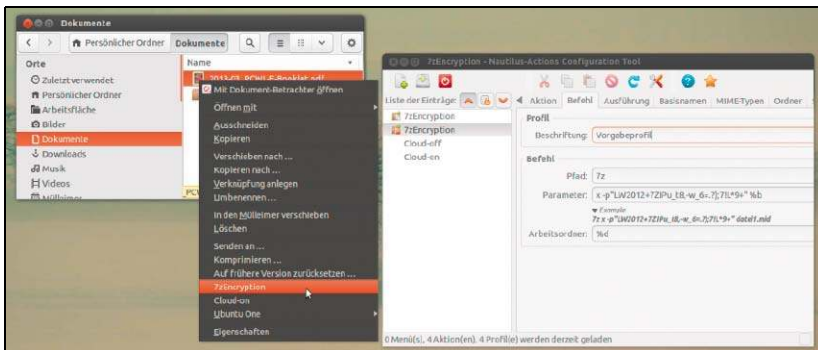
Dokumente

Persönlicher Ordner Dokumente

Orte
Zuletzt verwendet
Persönlicher Ordner
Arbeitsfläche
Bilder
Dokumente
Downloads
Musik
Videos
Mülleimer

Name
2013-C1_PCWL-E-Booklet.pdf

Mit Dokument-Betrachter öffnen
Öffnen mit
Ausschneiden
Kopieren
Verschieben nach ...
Kopieren nach ...
Verknüpfung anlegen
Umbenennen ...
In den Mülleimer verschieben
Löschen
Senden an ...
Komprimieren ...
Auf frühere Version zurücksetzen ...
7zEncryption
Cloud-on
Ubuntu One
Eigenschaften

7zEncryption - Nautilus-Actions Configuration Tool

Liste der Einträge:
7zEncryption
7zEncryption
Cloud-off
Cloud-on

Aktion Befehl Ausführung Basisnamen MIME-Typen Ordner

Profil
Beschriftung: Vorgabeprofil

Befehl
Pfad: 7z
Parameter: x -p"LW2012+7ZIPu_t8,-w_6=.?;7!L*9+" %b
Example
7z x -p"LW2012+7ZIPu_t8,-w_6=.?;7!L*9+" datei1.mid
Arbeitsordner: %d

0 Menü(s), 4 Aktion(en), 4 Profil(e) werden derzeit geladen